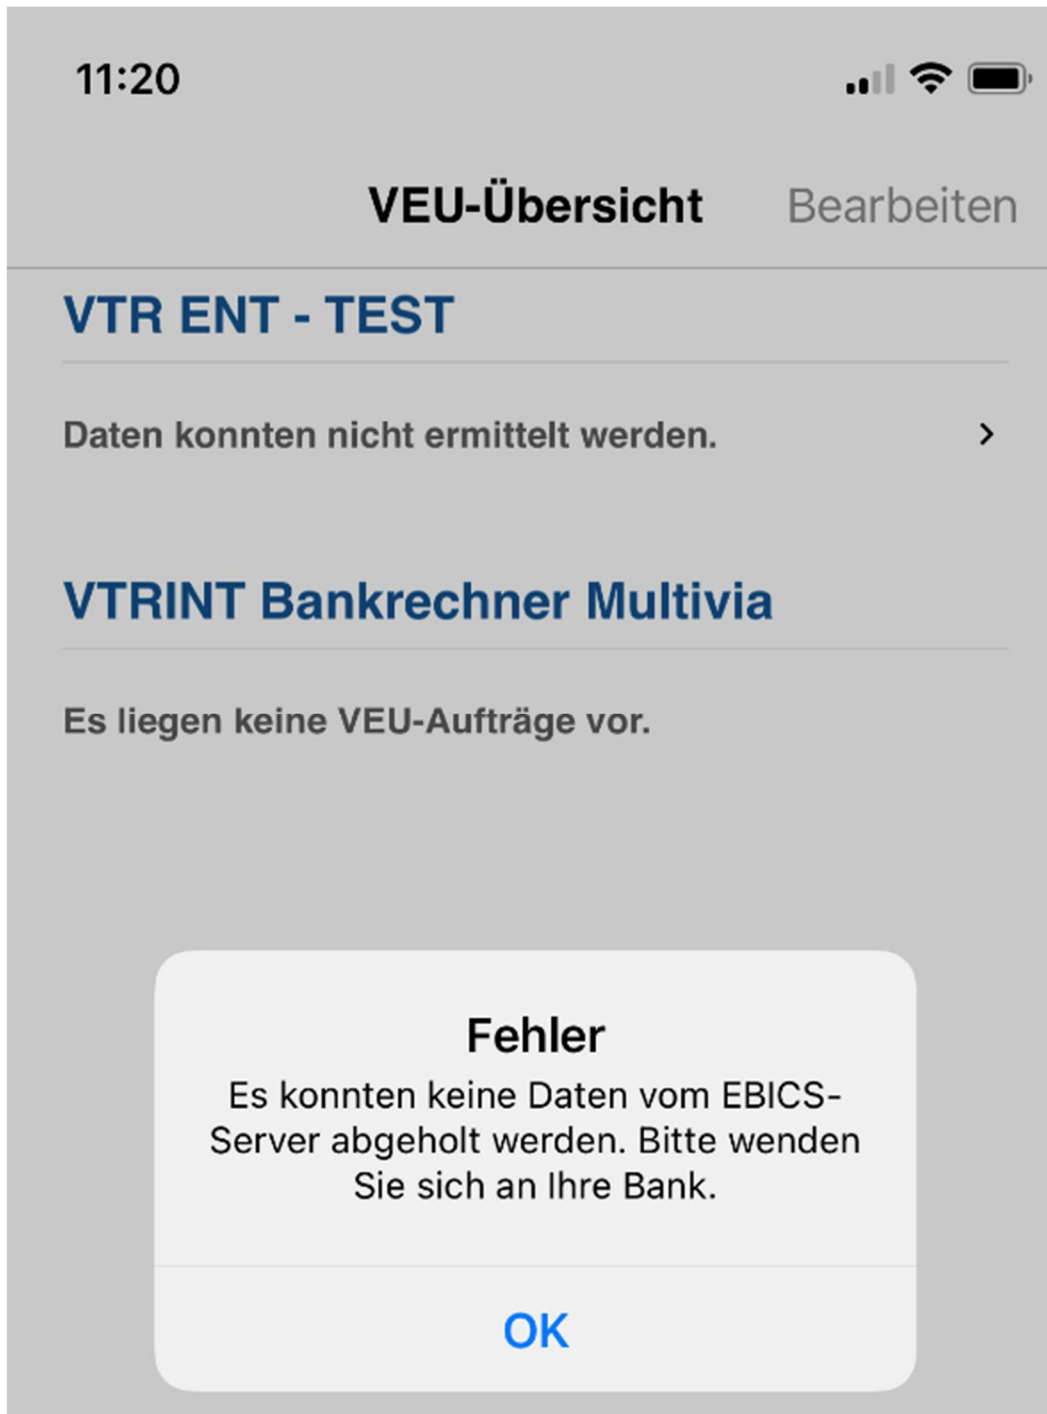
11:20

VEU-Übersicht Bearbeiten

VTR ENT - TEST

Daten konnten nicht ermittelt werden. >

VTRINT Bankrechner Multivia

Es liegen keine VEU-Aufträge vor.

Fehler
Es konnten keine Daten vom EBICS-Server abgeholt werden. Bitte wenden Sie sich an Ihre Bank.

OK